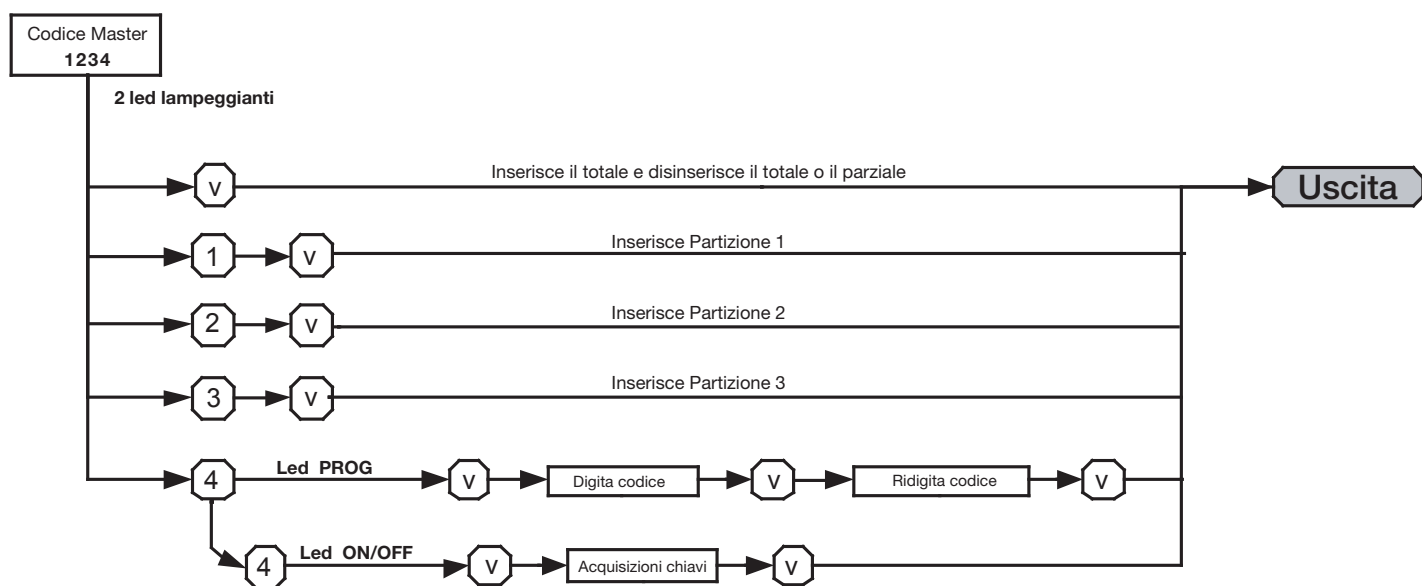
Codice Master
1234

2 led lampeggianti

v Inserisce il totale e disinserisce il totale o il parziale

Uscita

1 v Inserisce Partizione 1

2 v Inserisce Partizione 2

3 v Inserisce Partizione 3

4 Led PROG v Digita codice v Ridigita codice v

4 Led ON/OFF v Acquisizioni chiavi v